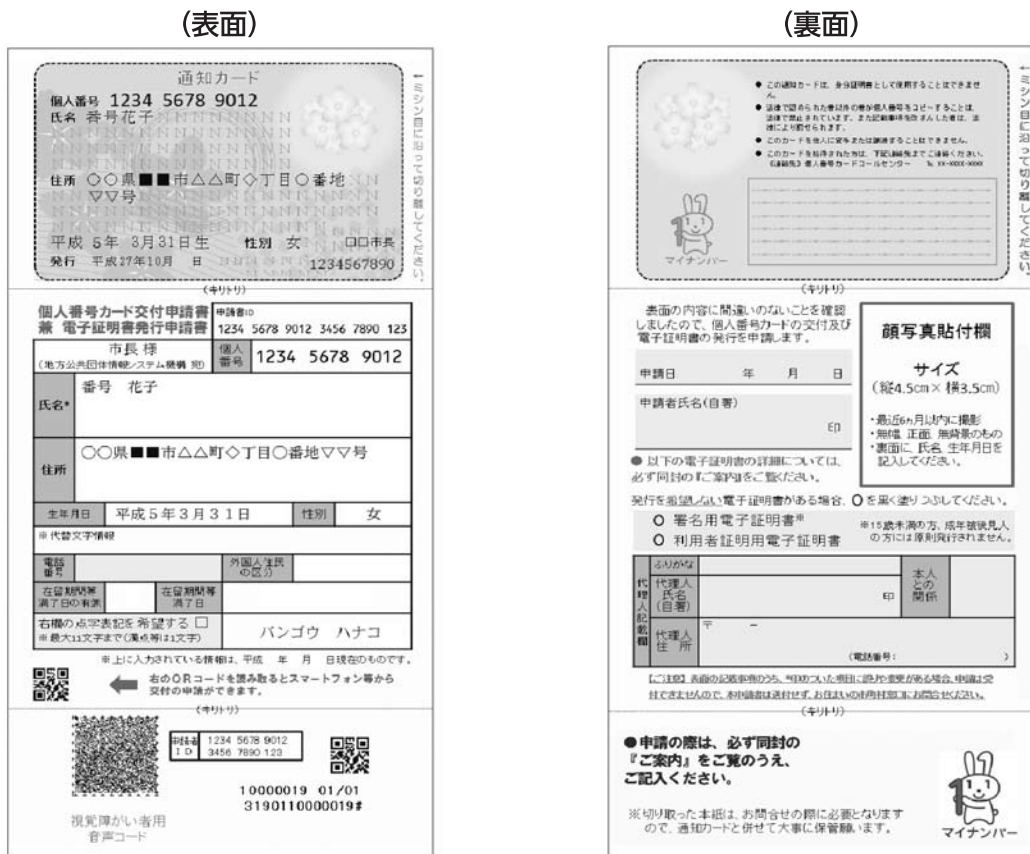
（表面）

通知カード
個人番号 1234 5678 9012
氏名 番号花子
住所 ○○県■■市△△町◇丁目○番地▽▽号
平成 5年 3月31日生 性別 女 □□市長
発行 平成27年10月 日 1234567890

←ミシン目に沿って切り離してください。

（キリトリ）

個人番号カード交付申請書 兼 電子証明書発行申請書
申請書ID 1234 5678 9012 3456 7890 123
市長 様 （地方公共団体情報システム機構 宛）
個人番号 1234 5678 9012

| | |
|---|---|
| 氏名* | 番号 花子 |
| 住所 | ○○県■■市△△町◇丁目○番地▽▽号 |
| 生年月日 | 平成５年３月３１日 | 性別 | 女 |

※代替文字情報
電話番号
外国人住民の区分
在留期間等満了日の有無
在留期間等満了日
右欄の点字表記を希望する □ ※最大11文字まで(濁点等は1文字)
バンゴウ ハナコ
※上に入力されている情報は、平成 年 月 日現在のものです。
右のQRコードを読み取るとスマートフォン等から交付の申請ができます。

（キリトリ）

申請書ID 1234 5678 9012 3456 7890 123
10000019 01/01
3190110000019#
視覚障がい者用音声コード

（裏面）

● この通知カードは、身分証明書として使用することはできません。
● 法律で認められた者以外の者が個人番号をコピーすることは、法律で禁止されています。また記載事項を改ざんした者は、法律により罰せられます。
● このカードを他人に貸与または譲渡することはできません。
● このカードを紛失された方は、下記連絡先までご連絡ください。（連絡先）個人番号カードコールセンター ℡ XX-XXXX-XXXX
マイナンバー

←ミシン目に沿って切り離してください。

（キリトリ）

表面の内容に間違いのないことを確認しましたので、個人番号カードの交付及び電子証明書の発行を申請します。
申請日 年 月 日
申請者氏名(自署) 印
● 以下の電子証明書の詳細については、必ず同封の『ご案内』をご覧ください。

顔写真貼付欄
サイズ
（縦4.5cm×横3.5cm）
・最近6ヵ月以内に撮影
・無帽、正面、無背景のもの
・裏面に、氏名、生年月日を記入してください。

発行を希望しない電子証明書がある場合、○を黒く塗りつぶしてください。
○ 署名用電子証明書※
○ 利用者証明用電子証明書
※15歳未満の方、成年被後見人の方には原則発行されません。

代理人記載欄
ふりがな
代理人氏名(自署) 印
本人との関係
代理人住所 〒 －
（電話番号： ）

【ご注意】表面の記載事項のうち、*印のついた項目に誤りや変更がある場合、申請は受付できませんので、本申請書は送付せず、お住まいの市町村窓口にお問合せください。

（キリトリ）

●申請の際は、必ず同封の『ご案内』をご覧のうえ、ご記入ください。
※切り取った本紙は、お問合せの際に必要となりますので、通知カードと併せて大事に保管願います。
マイナンバー